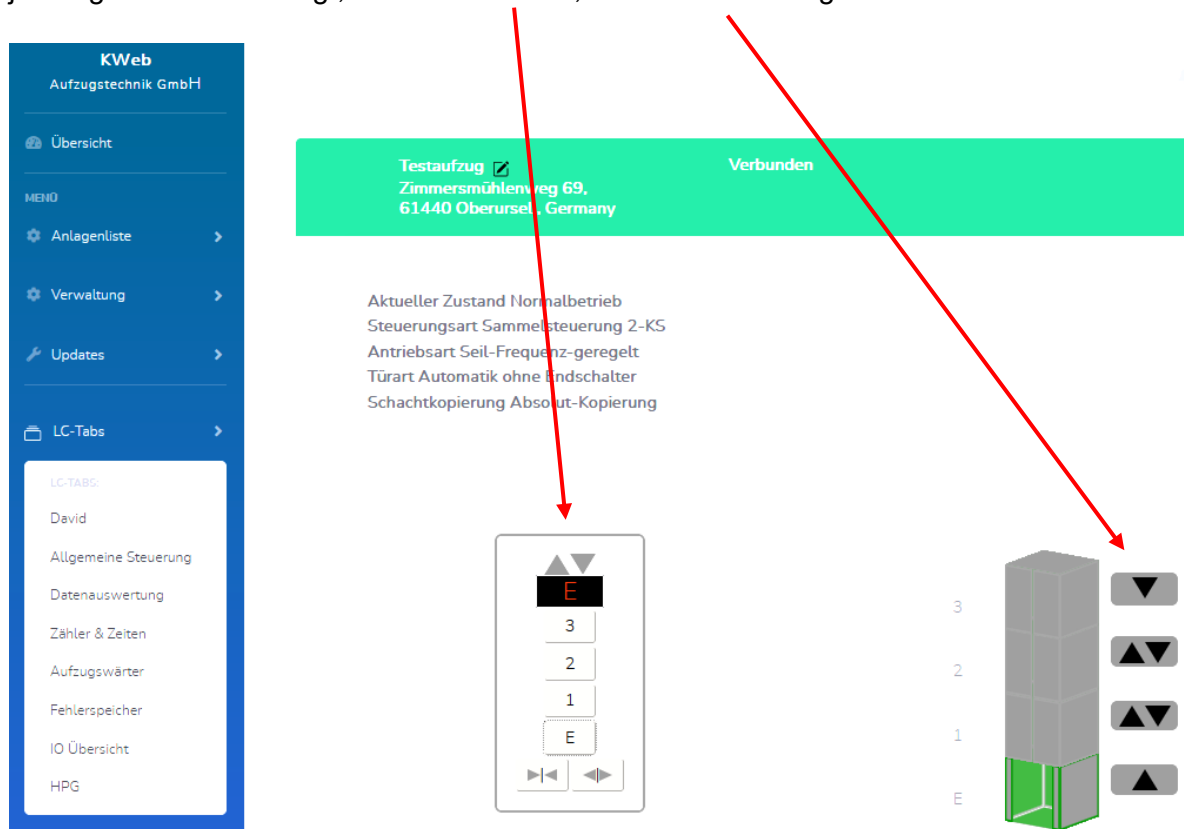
KWeb
Aufzugstechnik GmbH

Übersicht

MENÜ

Anlagenliste

Verwaltung

Updates

LC-Tabs

LC-TABS:

David

Allgemeine Steuerung

Datenauswertung

Zähler & Zeiten

Aufzugswärter

Fehlerspeicher

IO Übersicht

HPG

Testaufzug
Zimmersmühlenweg 69,
61440 Oberursel, Germany

Verbunden

Aktueller Zustand Normalbetrieb
Steuerungsart Sammelsteuerung 2-KS
Antriebsart Seil-Frequenz-geregelt
Türart Automatik ohne Endschalter
Schachtkopierung Absolut-Kopierung

E
3
2
1
E

3
2
1
E